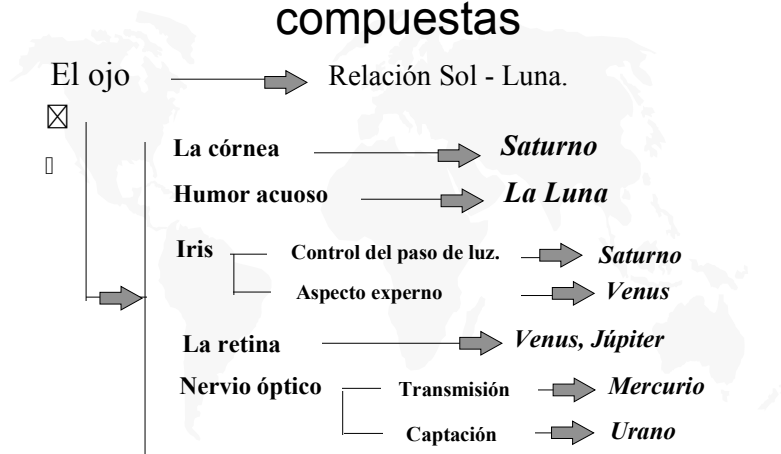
compuestas

El ojo → Relación Sol - Luna.

⊠

La córnea → *Saturno*

Humor acuoso → *La Luna*

Iris
Control del paso de luz. → *Saturno*
Aspecto experno → *Venus*

La retina → *Venus, Júpiter*

Nervio óptico
Transmisión → *Mercurio*
Captación → *Urano*